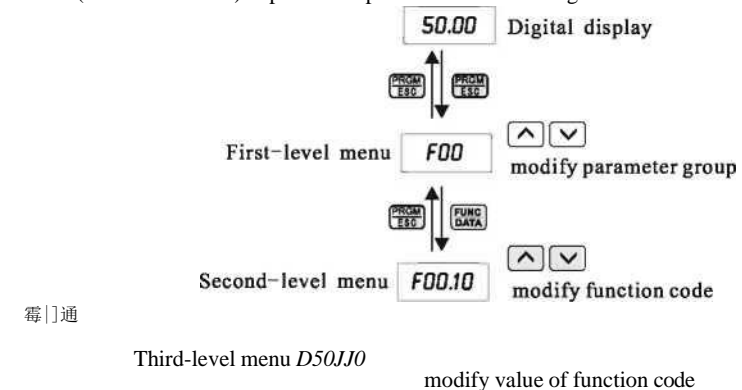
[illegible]

50.00 Digital display

PRGM ESC PRGM ESC

First-level menu F00

modify parameter group

PRGM ESC FUNC DATA

Second-level menu F00.10

modify function code

霉|]通

Third-level menu D50JJ0

modify value of function code